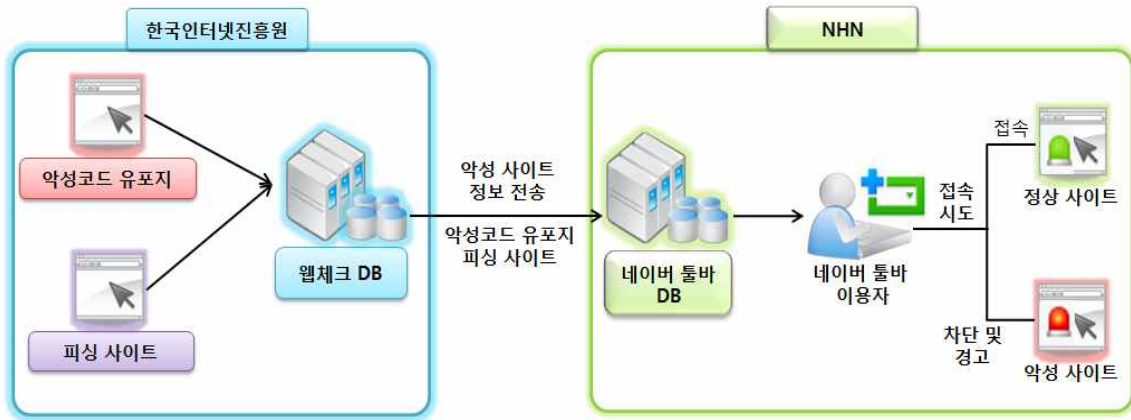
한국인터넷진흥원

악성코드 유포지

피싱 사이트

웹체크 DB

악성 사이트 정보 전송

악성코드 유포지 피싱 사이트

NHN

네이버 툴바 DB

네이버 툴바 이용자

접속 시도

접속

정상 사이트

차단 및 경고

악성 사이트